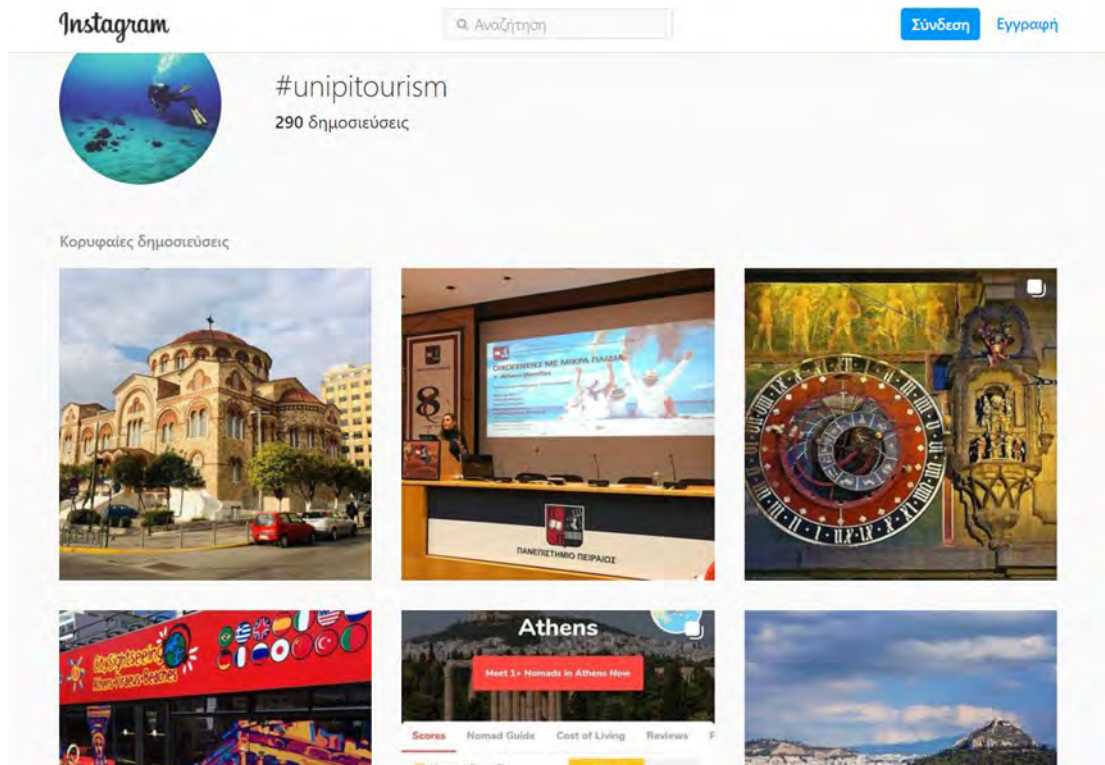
Instagram

Αναζήτηση

Σύνδεση Εγγραφή

#unipitourism

290 δημοσιεύσεις

Κορυφαίες δημοσιεύσεις

ΟΙΚΟΓΕΝΕΙΕΣ ΜΕ ΜΙΚΡΑ ΠΑΙΔΙΑ

8

ΠΑΝΕΠΙΣΤΗΜΙΟ ΠΕΙΡΑΙΩΣ

City Sightseeing

Athens

Meet 1+ Nomads in Athens Now

Scores Nomad Guide Cost of Living Reviews